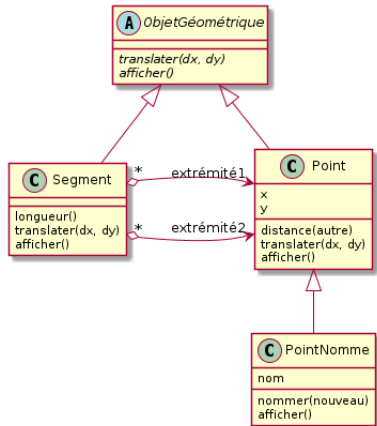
A ObjetGéométrique

translater(dx, dy)
afficher()

C Segment

longueur()
translater(dx, dy)
afficher()

*
extrémité1
*
extrémité2

C Point

x
y

distance(autre)
translater(dx, dy)
afficher()

C PointNomme

nom

nommer(nouveau)
afficher()